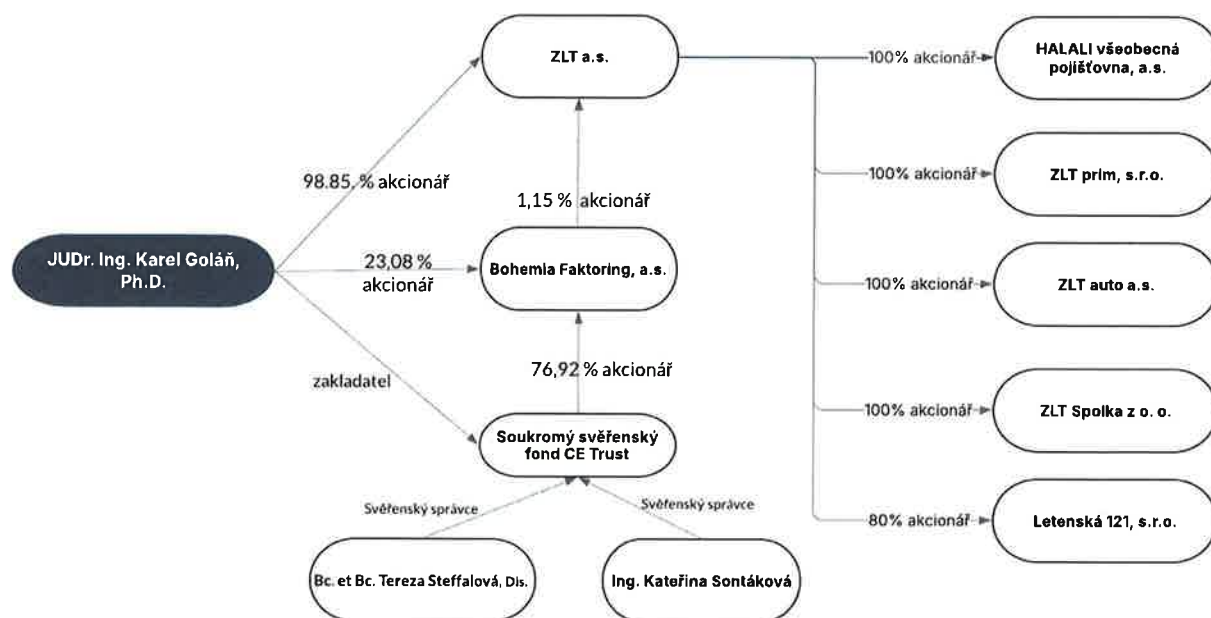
ZLT a.s.

100% akcionář

HALALI všeobecná pojišťovna, a.s.

100% akcionář

ZLT prim, s.r.o.

100% akcionář

ZLT auto a.s.

100% akcionář

ZLT Spolka z o. o.

80% akcionář

Letenská 121, s.r.o.

98.85 % akcionář

1,15 % akcionář

JUDr. Ing. Karel Goláň, Ph.D.

23,08 % akcionář

Bohemia Faktoring, a.s.

76,92 % akcionář

zakladatel

Soukromý svěřenský fond CE Trust

Svěřenský správce

Svěřenský správce

Bc. et Bc. Tereza Steffalová, Dis.

Ing. Kateřina Sontáková